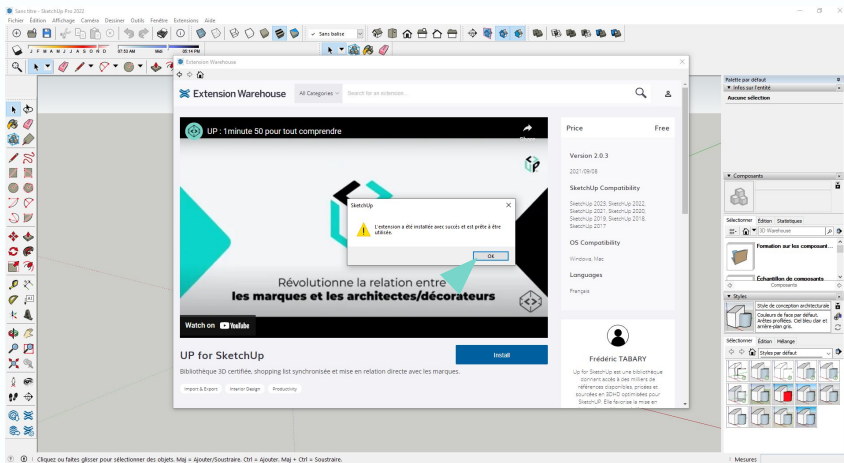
Sans titre - SketchUp Pro 2022
Fichier Édition Affichage Caméra Dessiner Outils Fenêtre Extensions Aide

J F M A M J J A S O N D 07:53 AM Midi 05:14 PM

Sans balise

Extension Warehouse

Extension Warehouse All Categories Search for an extension...

UP : 1minute 50 pour tout comprendre

Révolutionne la relation entre
les marques et les architectes/décorateurs

Watch on YouTube

SketchUp
L'extension a été installée avec succès et est prête à être utilisée.
OK

Price Free
Version 2.0.3
2021/09/08
SketchUp Compatibility
SketchUp 2023, SketchUp 2022, SketchUp 2021, SketchUp 2020, SketchUp 2019, SketchUp 2018, SketchUp 2017
OS Compatibility
Windows, Mac
Languages
Français

UP for SketchUp
Install
Bibliothèque 3D certifiée, shopping list synchronisée et mise en relation directe avec les marques.
Import & Export Interior Design Productivity

Frédéric TABARY
Up for SketchUp est une bibliothèque donnant accès à des milliers de références disponibles, prices et sourcées en 3D/HD optimisées pour SketchUp. Elle favorise la mise en

Palette par défaut
Infos sur l'entité
Aucune sélection
Composants
Sélectionner Édition Statistiques
3D Warehouse
Formation sur les composant...
Échantillon de composants
Composants
Styles
Style de conception architecturale
Couleurs de face par défaut. Arêtes profilées. Ciel bleu clair et arrière-plan gris.
Sélectionner Édition Mélange
Styles par défaut

Cliquez ou faites glisser pour sélectionner des objets. Maj = Ajouter/Soustraire. Ctrl = Ajouter. Maj + Ctrl = Soustraire.
Mesures